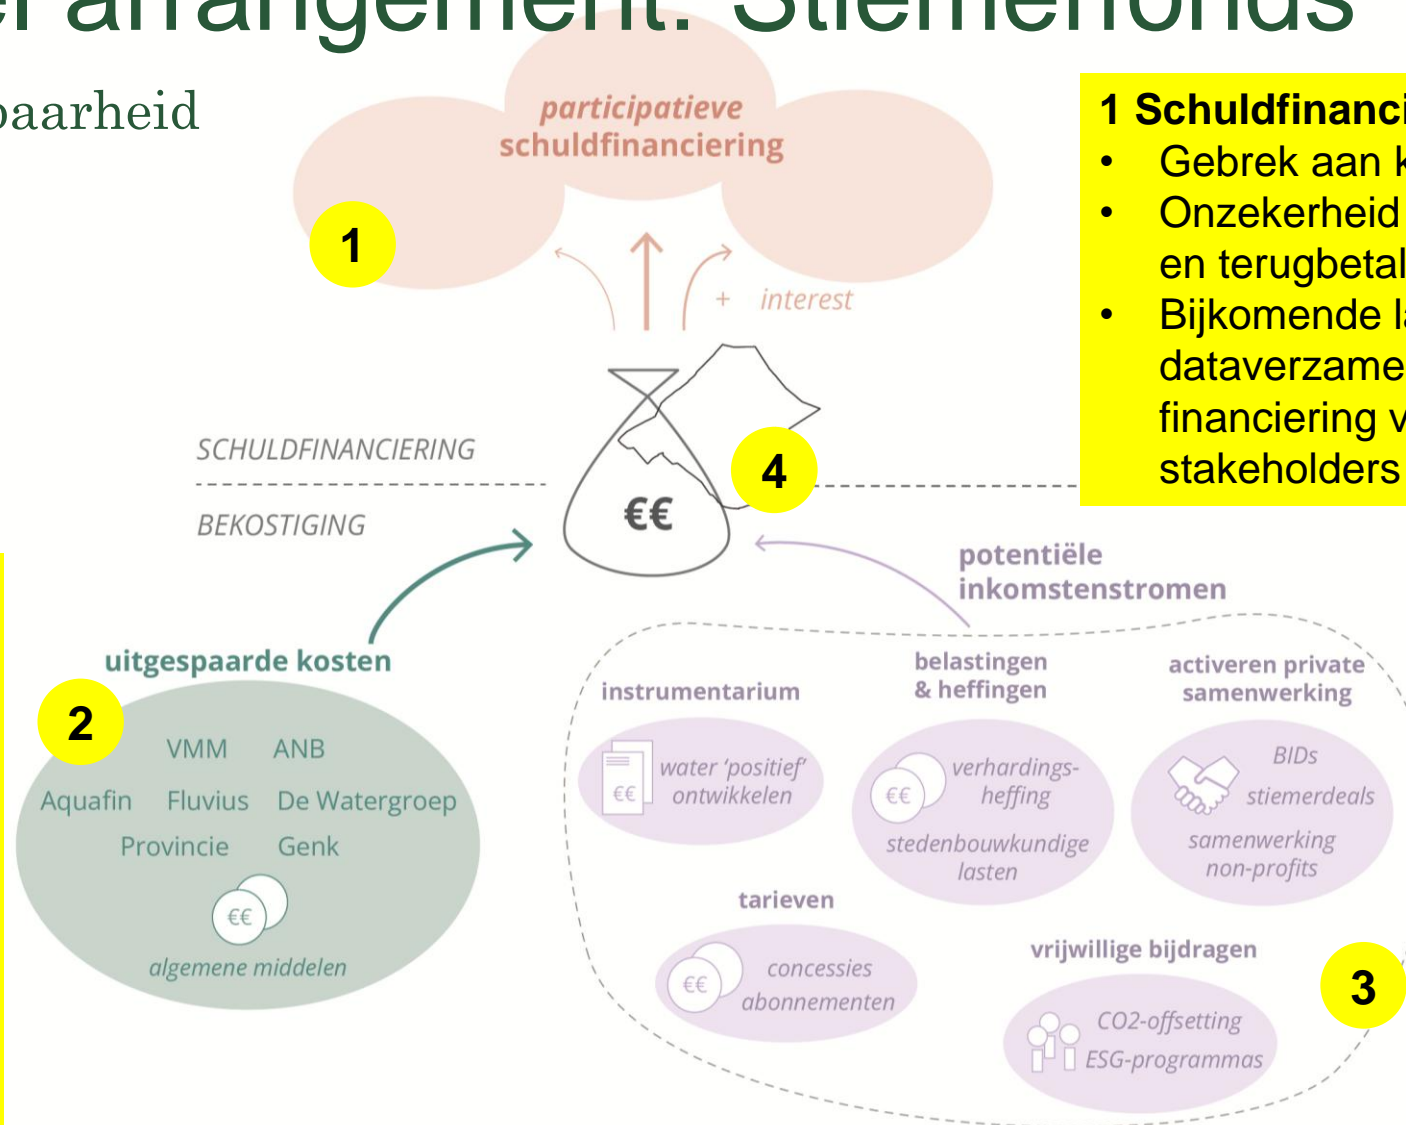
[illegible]l arrangement: Stiemerfonds

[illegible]baarheid

participatieve schuldfinanciering

1

+ interest

SCHULDFINANCIERING

BEKOSTIGING

€€

4

1 Schuldfinanc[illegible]
• Gebrek aan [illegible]
• Onzekerheid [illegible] en terugbetal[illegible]
• Bijkomende l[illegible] dataverzame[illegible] financiering v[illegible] stakeholders

uitgespaarde kosten

2

VMM ANB

Aquafin Fluvius De Watergroep

Provincie Genk

€€

algemene middelen

potentiële inkomstenstromen

instrumentarium

€€ water 'positief' ontwikkelen

belastingen & heffingen

€€ verhardingsheffing

stedenbouwkundige lasten

activeren private samenwerking

BIDs

stiemerdeals

samenwerking non-profits

tarieven

€€ concessies abonnementen

vrijwillige bijdragen

CO2-offsetting

ESG-programmas

3